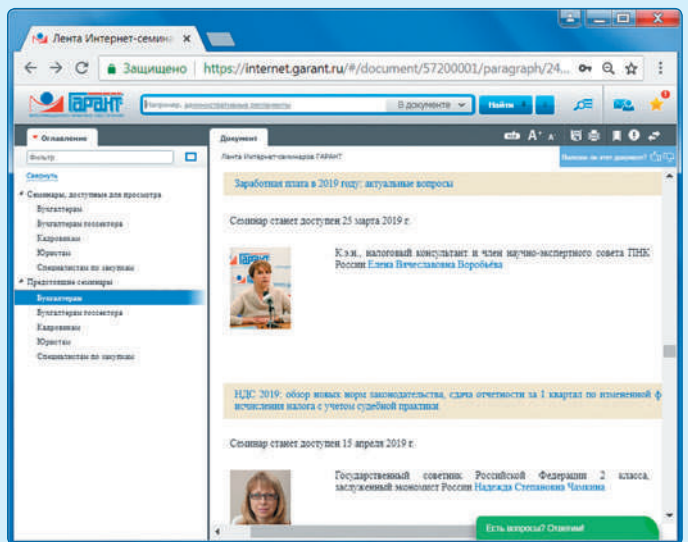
Лента Интернет-семин ×

Защищено | https://internet.garant.ru/#/document/57200001/paragraph/24...

ГАРАНТ

Например, административный регламент

В документе

Найти

Оглавление

Документ

Фильтр

Свернуть

Семинары, доступные для просмотра

Бухгалтерам

Бухгалтерам госсектора

Кадровикам

Юристам

Специалистам по закупкам

Предстоящие семинары

Бухгалтерам

Бухгалтерам госсектора

Кадровикам

Юристам

Специалистам по закупкам

Лента Интернет-семинаров ГАРАНТ

Полезен ли этот документ?

Заработная плата в 2019 году: актуальные вопросы

Семинар станет доступен 25 марта 2019 г.

К.э.н., налоговый консультант и член научно-экспертного совета ПНК России Елена Вячеславовна Воробьёва

НДС 2019: обзор новых норм законодательства, сдача отчетности за 1 квартал по измененной ф исчисления налога с учетом судебной практики

Семинар станет доступен 15 апреля 2019 г.

Государственный советник Российской Федерации 2 класса, заслуженный экономист России Надежда Степановна Чазкина

Есть вопросы? Ответим!